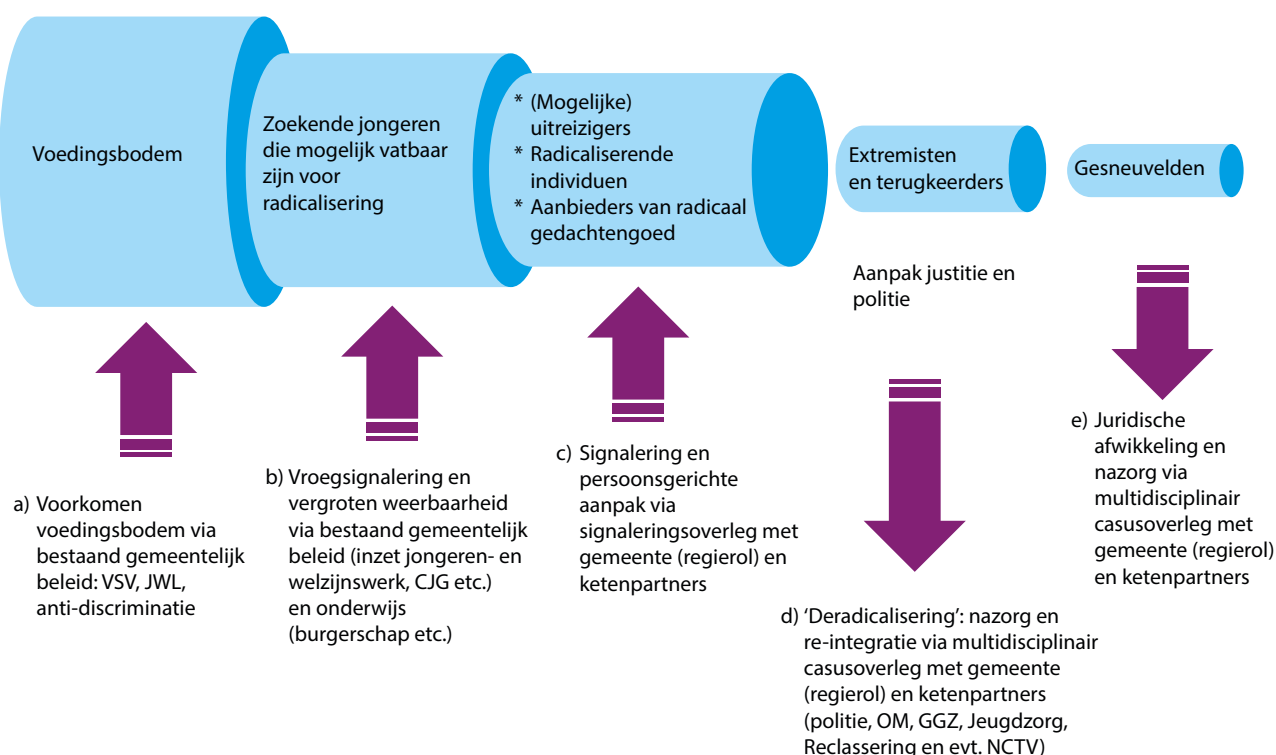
Voedingsbodem

Zoekende jongeren die mogelijk vatbaar zijn voor radicalisering

* (Mogelijke) uitreizigers
* Radicaliserende individuen
* Aanbieders van radicaal gedachtengoed

Extremisten en terugkeerders

Gesneuvelden

Aanpak justitie en politie

a) Voorkomen voedingsbodem via bestaand gemeentelijk beleid: VSV, JWL, anti-discriminatie

b) Vroegsignalering en vergroten weerbaarheid via bestaand gemeentelijk beleid (inzet jongeren- en welzijnswerk, CJG etc.) en onderwijs (burgerschap etc.)

c) Signalering en persoonsgerichte aanpak via signaleringsoverleg met gemeente (regierol) en ketenpartners

d) 'Deradicalisering': nazorg en re-integratie via multidisciplinair casusoverleg met gemeente (regierol) en ketenpartners (politie, OM, GGZ, Jeugdzorg, Reclassering en evt. NCTV)

e) Juridische afwikkeling en nazorg via multidisciplinair casusoverleg met gemeente (regierol) en ketenpartners